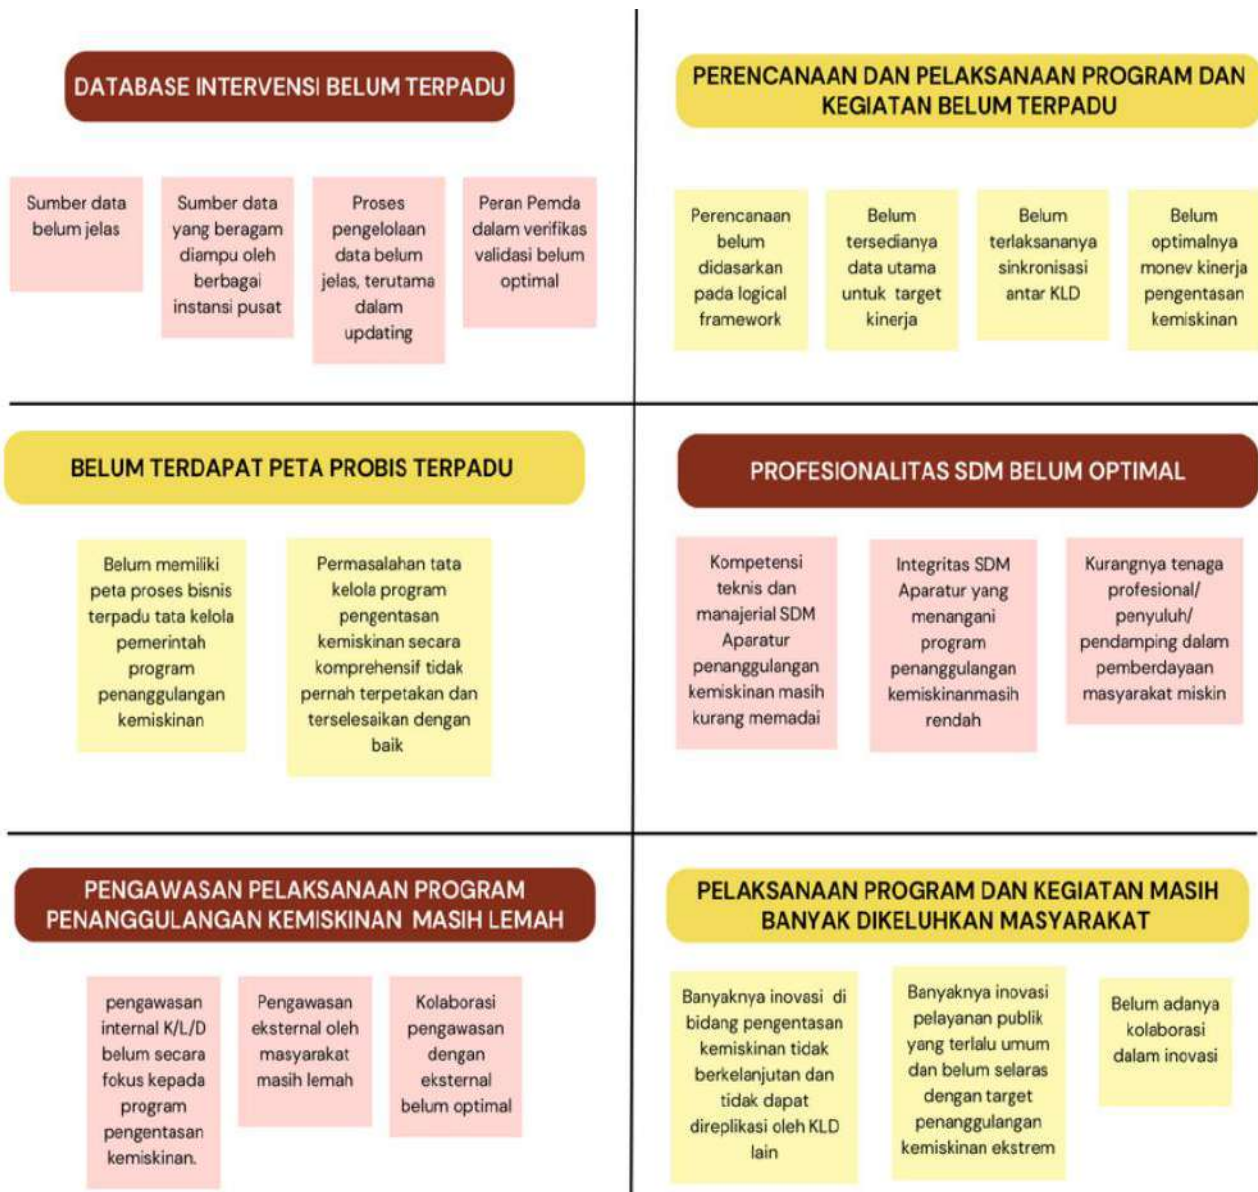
DATABASE INTERVENSI BELUM TERPADU

Sumber data belum jelas

Sumber data yang beragam diampu oleh berbagai instansi pusat

Proses pengelolaan data belum jelas, terutama dalam updating

Peran Pemda dalam verifikas validasi belum optimal

PERENCANAAN DAN PELAKSANAAN PROGRAM DAN KEGIATAN BELUM TERPADU

Perencanaan belum didasarkan pada logical framework

Belum tersedianya data utama untuk target kinerja

Belum terlaksananya sinkronisasi antar KLD

Belum optimalnya monev kinerja pengentasan kemiskinan

BELUM TERDAPAT PETA PROBIS TERPADU

Belum memiliki peta proses bisnis terpadu tata kelola pemerintah program penanggulangan kemiskinan

Permasalahan tata kelola program pengentasan kemiskinan secara komprehensif tidak pernah terpetakan dan terselesaikan dengan baik

PROFESIONALITAS SDM BELUM OPTIMAL

Kompetensi teknis dan manajerial SDM Aparatur penanggulangan kemiskinan masih kurang memadai

Integritas SDM Aparatur yang menangani program penanggulangan kemiskinanmasih rendah

Kurangnya tenaga profesional/ penyuluh/ pendamping dalam pemberdayaan masyarakat miskin

PENGAWASAN PELAKSANAAN PROGRAM PENANGGULANGAN KEMISKINAN MASIH LEMAH

pengawasan internal K/L/D belum secara fokus kepada program pengentasan kemiskinan.

Pengawasan eksternal oleh masyarakat masih lemah

Kolaborasi pengawasan dengan eksternal belum optimal

PELAKSANAAN PROGRAM DAN KEGIATAN MASIH BANYAK DIKELUHKAN MASYARAKAT

Banyaknya inovasi di bidang pengentasan kemiskinan tidak berkelanjutan dan tidak dapat direplikasi oleh KLD lain

Banyaknya inovasi pelayanan publik yang terlalu umum dan belum selaras dengan target penanggulangan kemiskinan ekstrem

Belum adanya kolaborasi dalam inovasi